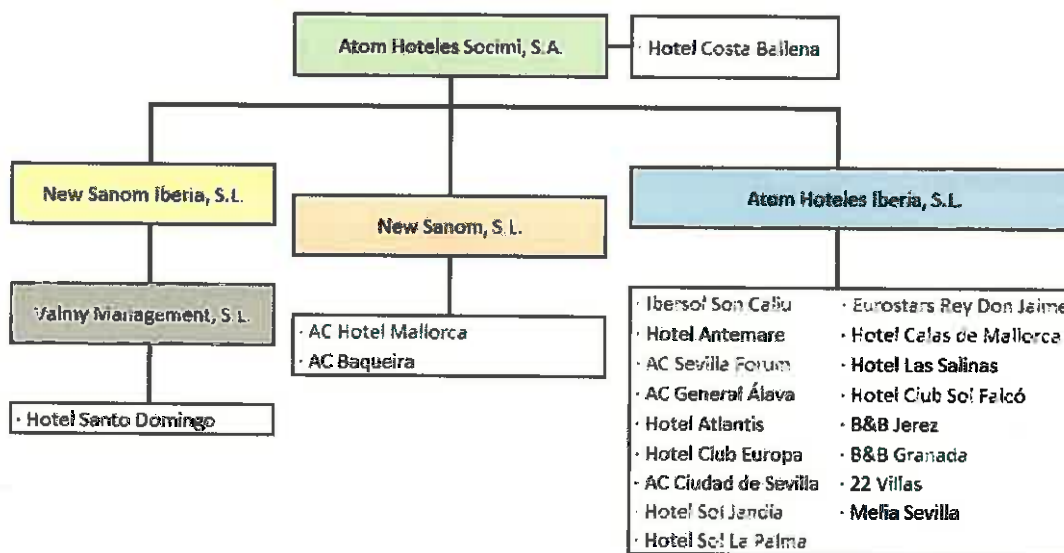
Atom Hoteles Socimi, S.A.

· Hotel Costa Ballena

New Sanom Iberia, S.L.

New Sanom, S.L.

Atom Hoteles Iberia, S.L.

Valmy Management, S.L.

· Hotel Santo Domingo

· AC Hotel Mallorca
· AC Baqueira

· Ibersol Son Caliu
· Hotel Antemare
· AC Sevilla Forum
· AC General Álava
· Hotel Atlantis
· Hotel Club Europa
· AC Ciudad de Sevilla
· Hotel Sol Jandía
· Hotel Sol La Palma

· Eurostars Rey Don Jaime
· Hotel Calas de Mallorca
· Hotel Las Salinas
· Hotel Club Sol Falcó
· B&B Jerez
· B&B Granada
· 22 Villas
· Melia Sevilla